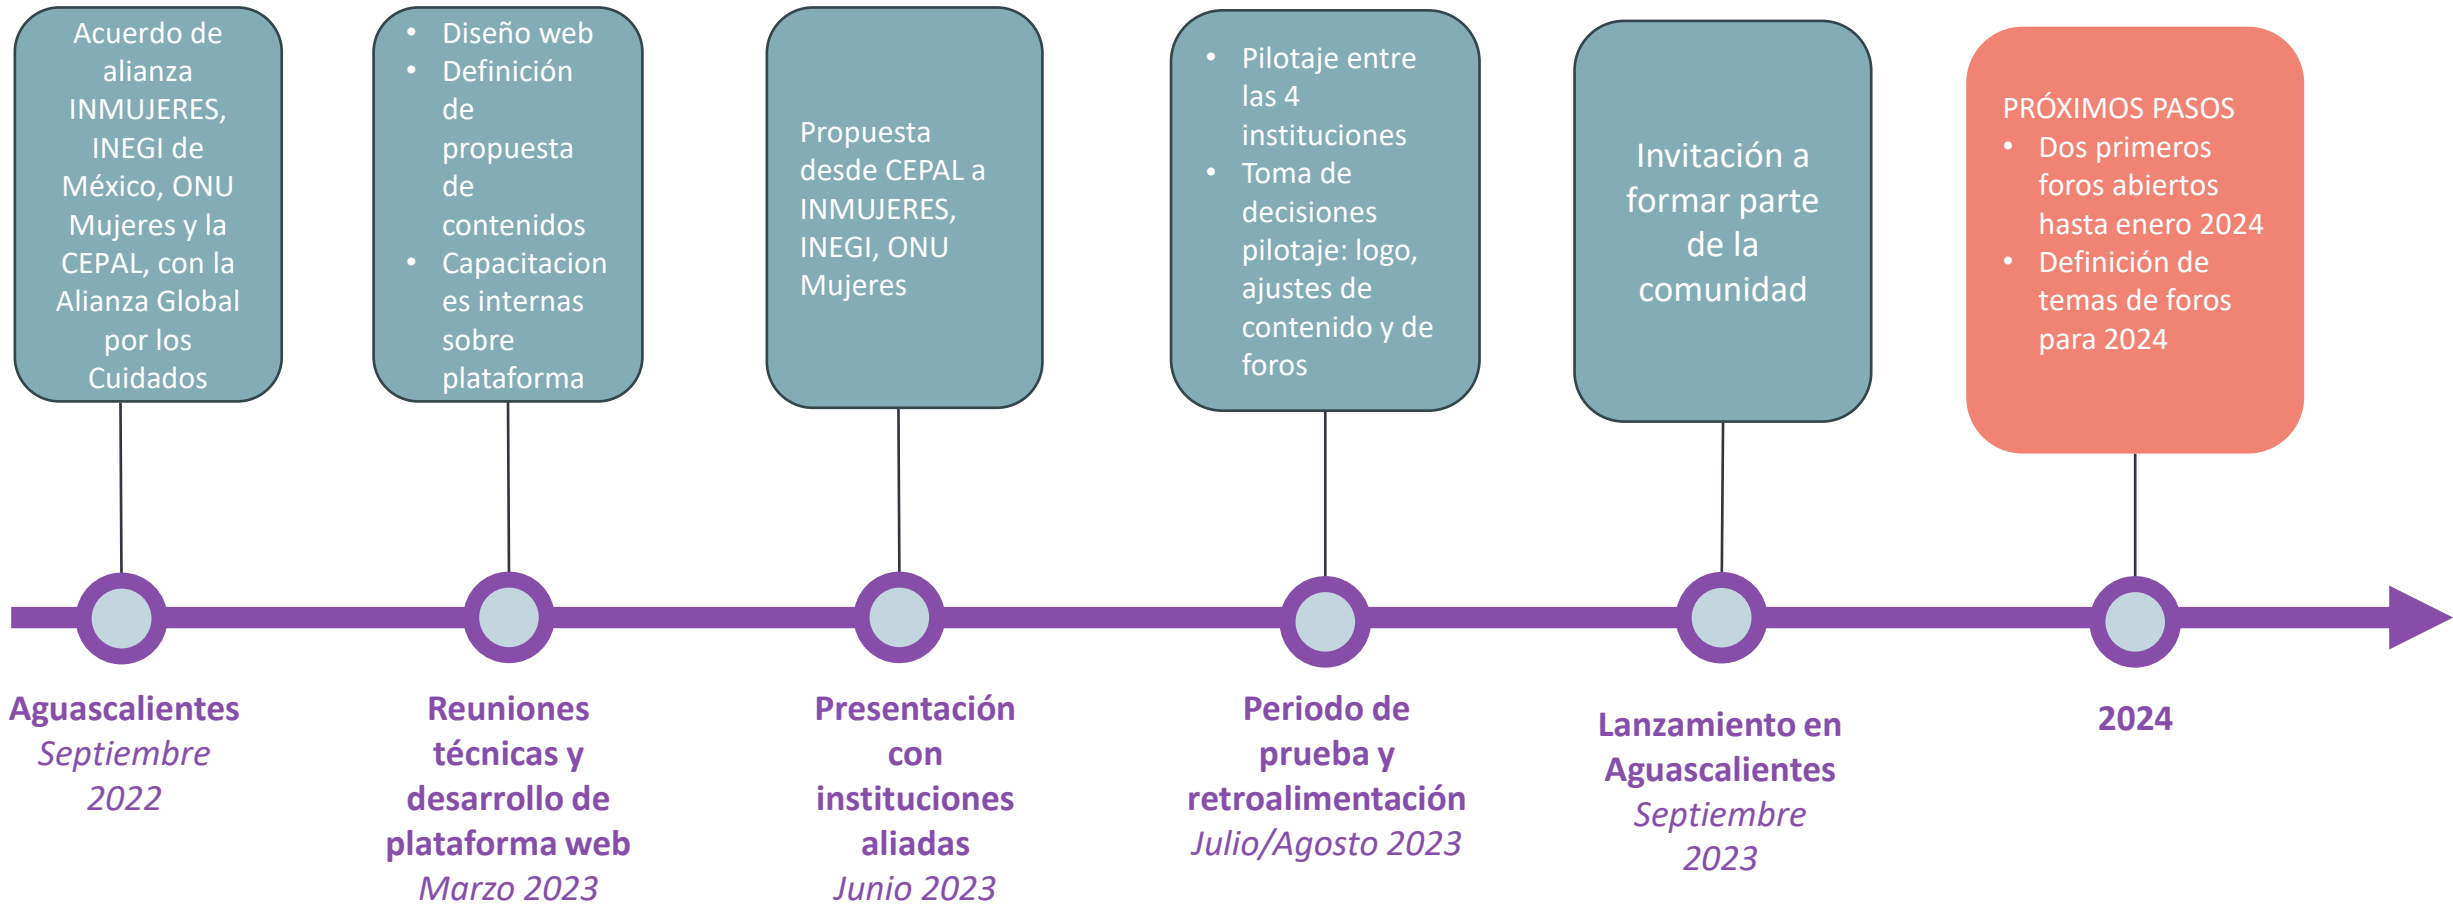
Acuerdo de alianza INMUJERES, INEGI de México, ONU Mujeres y la CEPAL, con la Alianza Global por los Cuidados

Aguascalientes
*Septiembre 2022*

- Diseño web
- Definición de propuesta de contenidos
- Capacitaciones internas sobre plataforma

Reuniones técnicas y desarrollo de plataforma web
*Marzo 2023*

Propuesta desde CEPAL a INMUJERES, INEGI, ONU Mujeres

Presentación con instituciones aliadas
*Junio 2023*

- Pilotaje entre las 4 instituciones
- Toma de decisiones pilotaje: logo, ajustes de contenido y de foros

Periodo de prueba y retroalimentación
*Julio/Agosto 2023*

Invitación a formar parte de la comunidad

Lanzamiento en Aguascalientes
*Septiembre 2023*

PRÓXIMOS PASOS
- Dos primeros foros abiertos hasta enero 2024
- Definición de temas de foros para 2024

2024